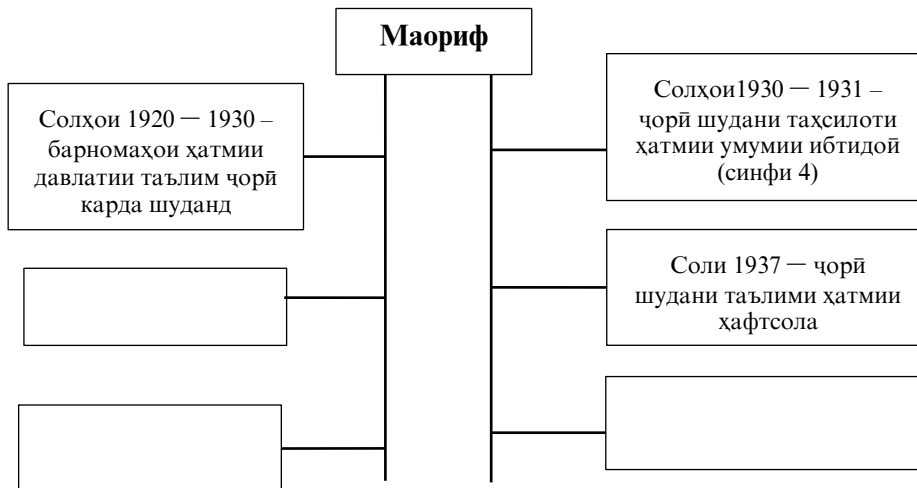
Маориф

Солҳои 1920 — 1930 – барномаҳои ҳатмии давлатии таълим ҷорӣ карда шуданд

Солҳои1930 — 1931 – ҷорӣ шудани таҳсилоти ҳатмии умумии ибтидоӣ (синфи 4)

Соли 1937 — ҷорӣ шудани таълими ҳатмии ҳафтсола